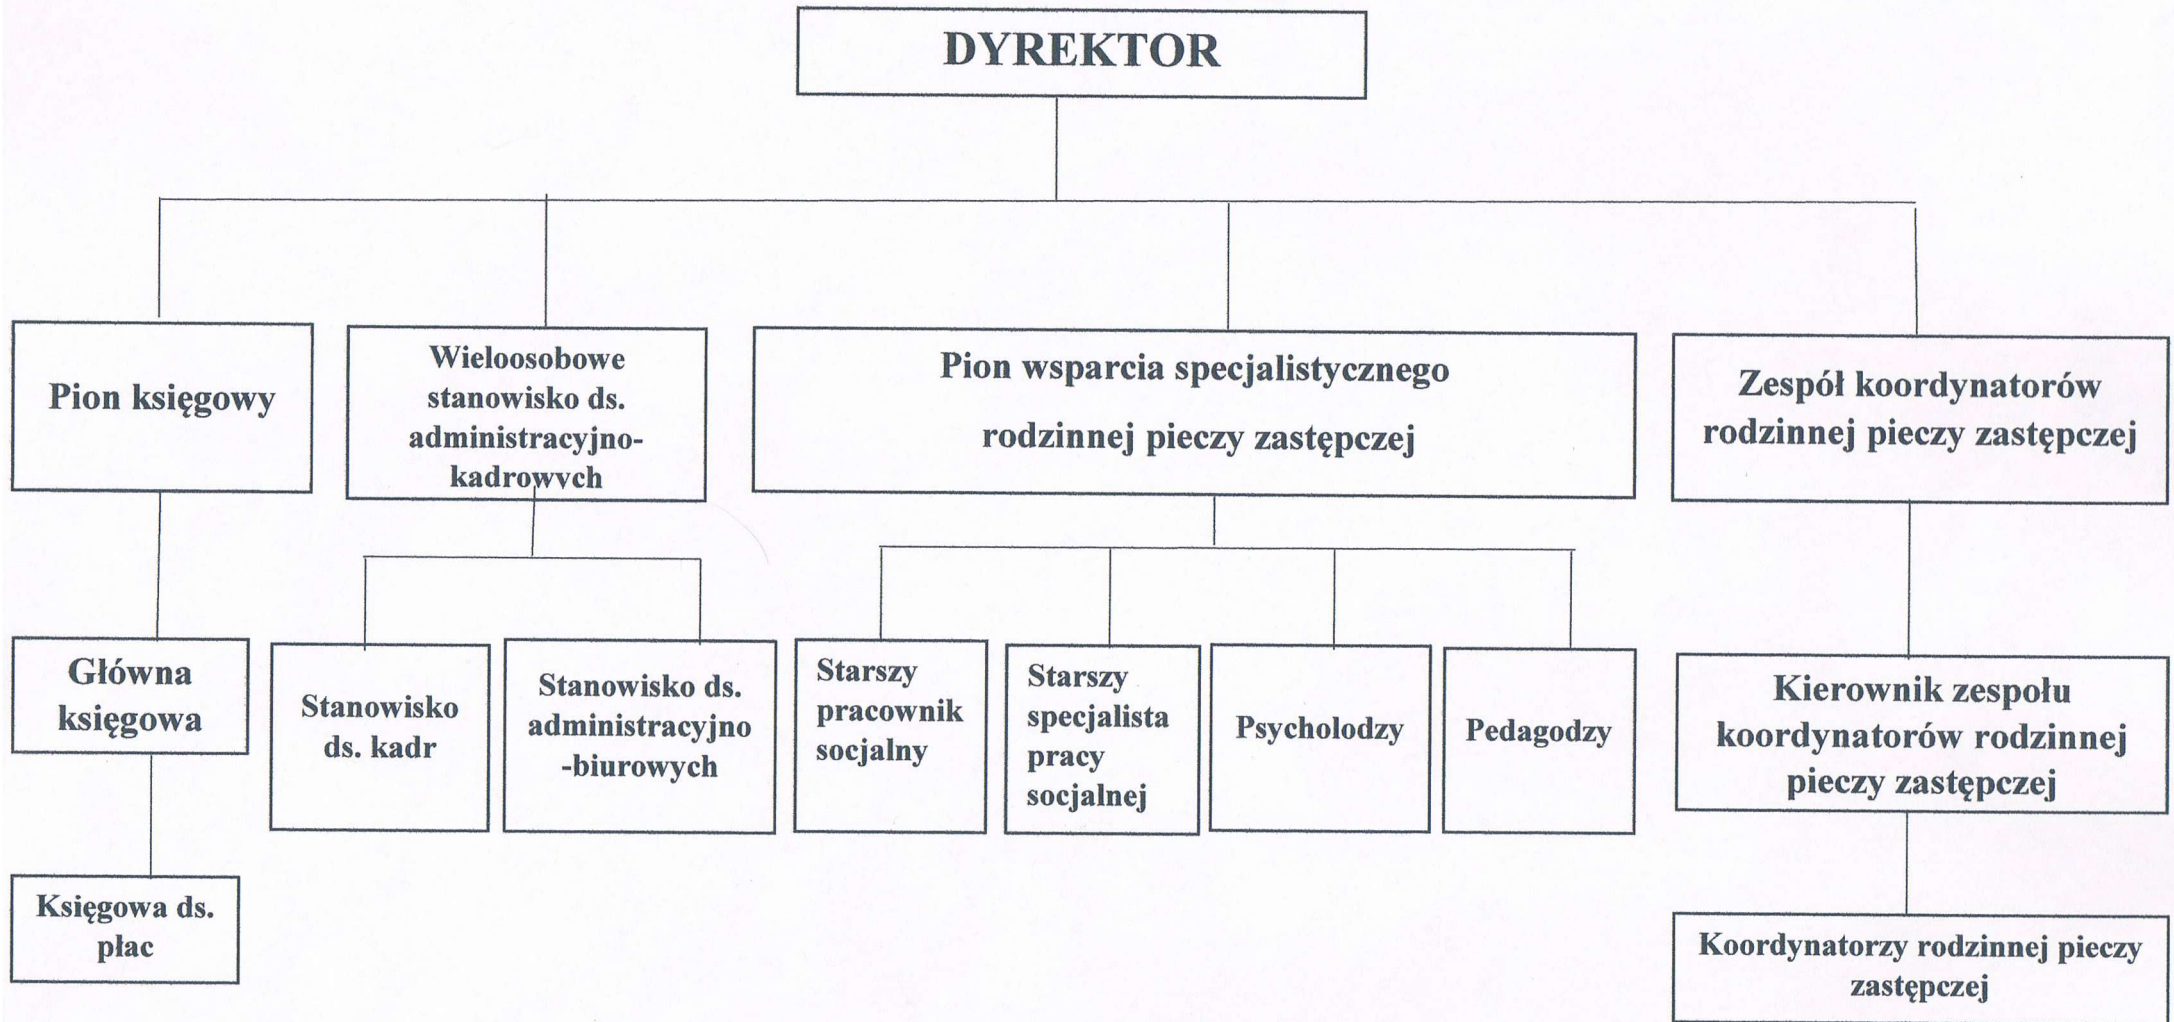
DYREKTOR

Pion księgowy

Wieloosobowe stanowisko ds. administracyjno-kadrowych

Pion wsparcia specjalistycznego rodzinnej pieczy zastępczej

Zespół koordynatorów rodzinnej pieczy zastępczej

Główna księgowa

Księgowa ds. płac

Stanowisko ds. kadr

Stanowisko ds. administracyjno-biurowych

Starszy pracownik socjalny

Starszy specjalista pracy socjalnej

Psycholodzy

Pedagodzy

Kierownik zespołu koordynatorów rodzinnej pieczy zastępczej

Koordynatorzy rodzinnej pieczy zastępczej